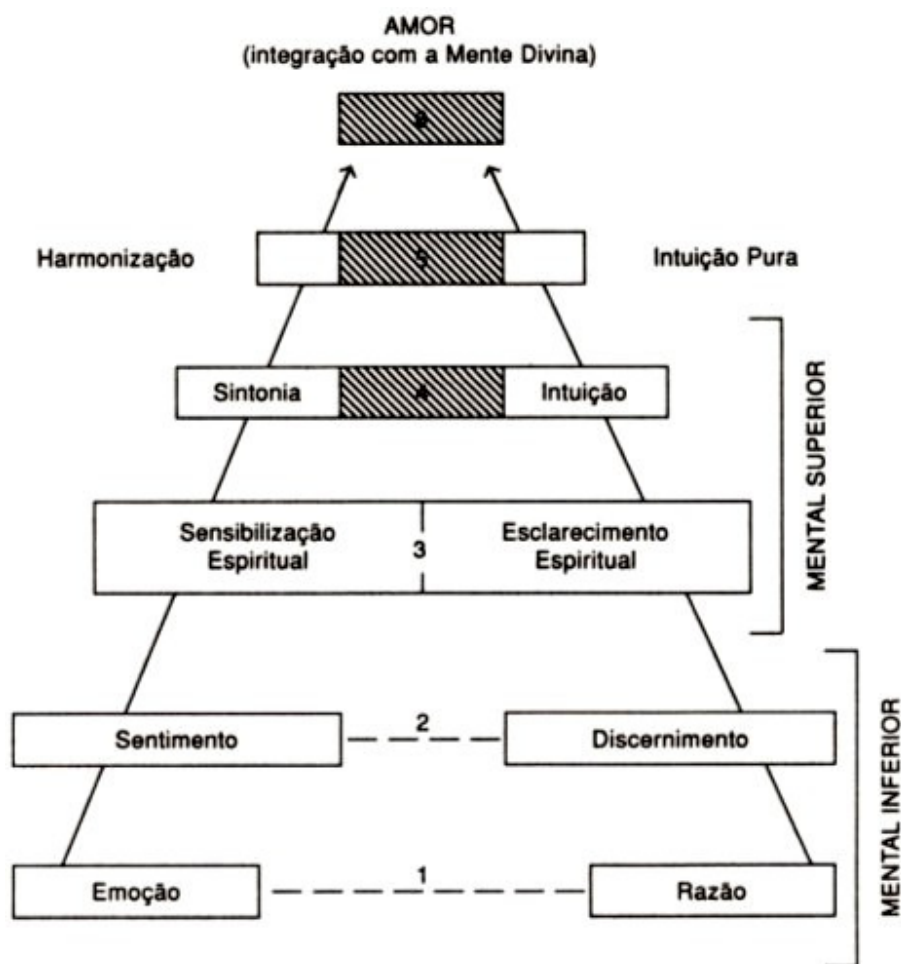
AMOR
(integração com a Mente Divina)

6

Harmonização

5

Intuição Pura

Sintonia

4

Intuição

MENTAL SUPERIOR

Sensibilização Espiritual

3

Esclarecimento Espiritual

Sentimento

2

Discernimento

MENTAL INFERIOR

Emoção

1

Razão